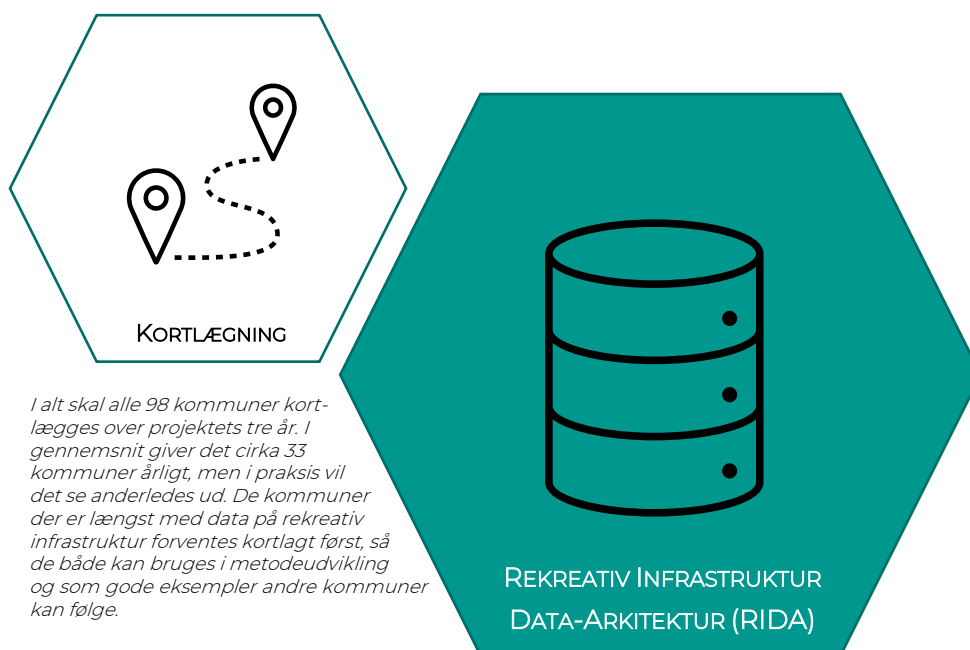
Kortlægning

I alt skal alle 98 kommuner kortlægges over projektets tre år. I gennemsnit giver det cirka 33 kommuner årligt, men i praksis vil det se anderledes ud. De kommuner der er længst med data på rekreativ infrastruktur forventes kortlagt først, så de både kan bruges i metodeudvikling og som gode eksempler andre kommuner kan følge.

Rekreativ Infrastruktur Data-Arkitektur (RIDA)